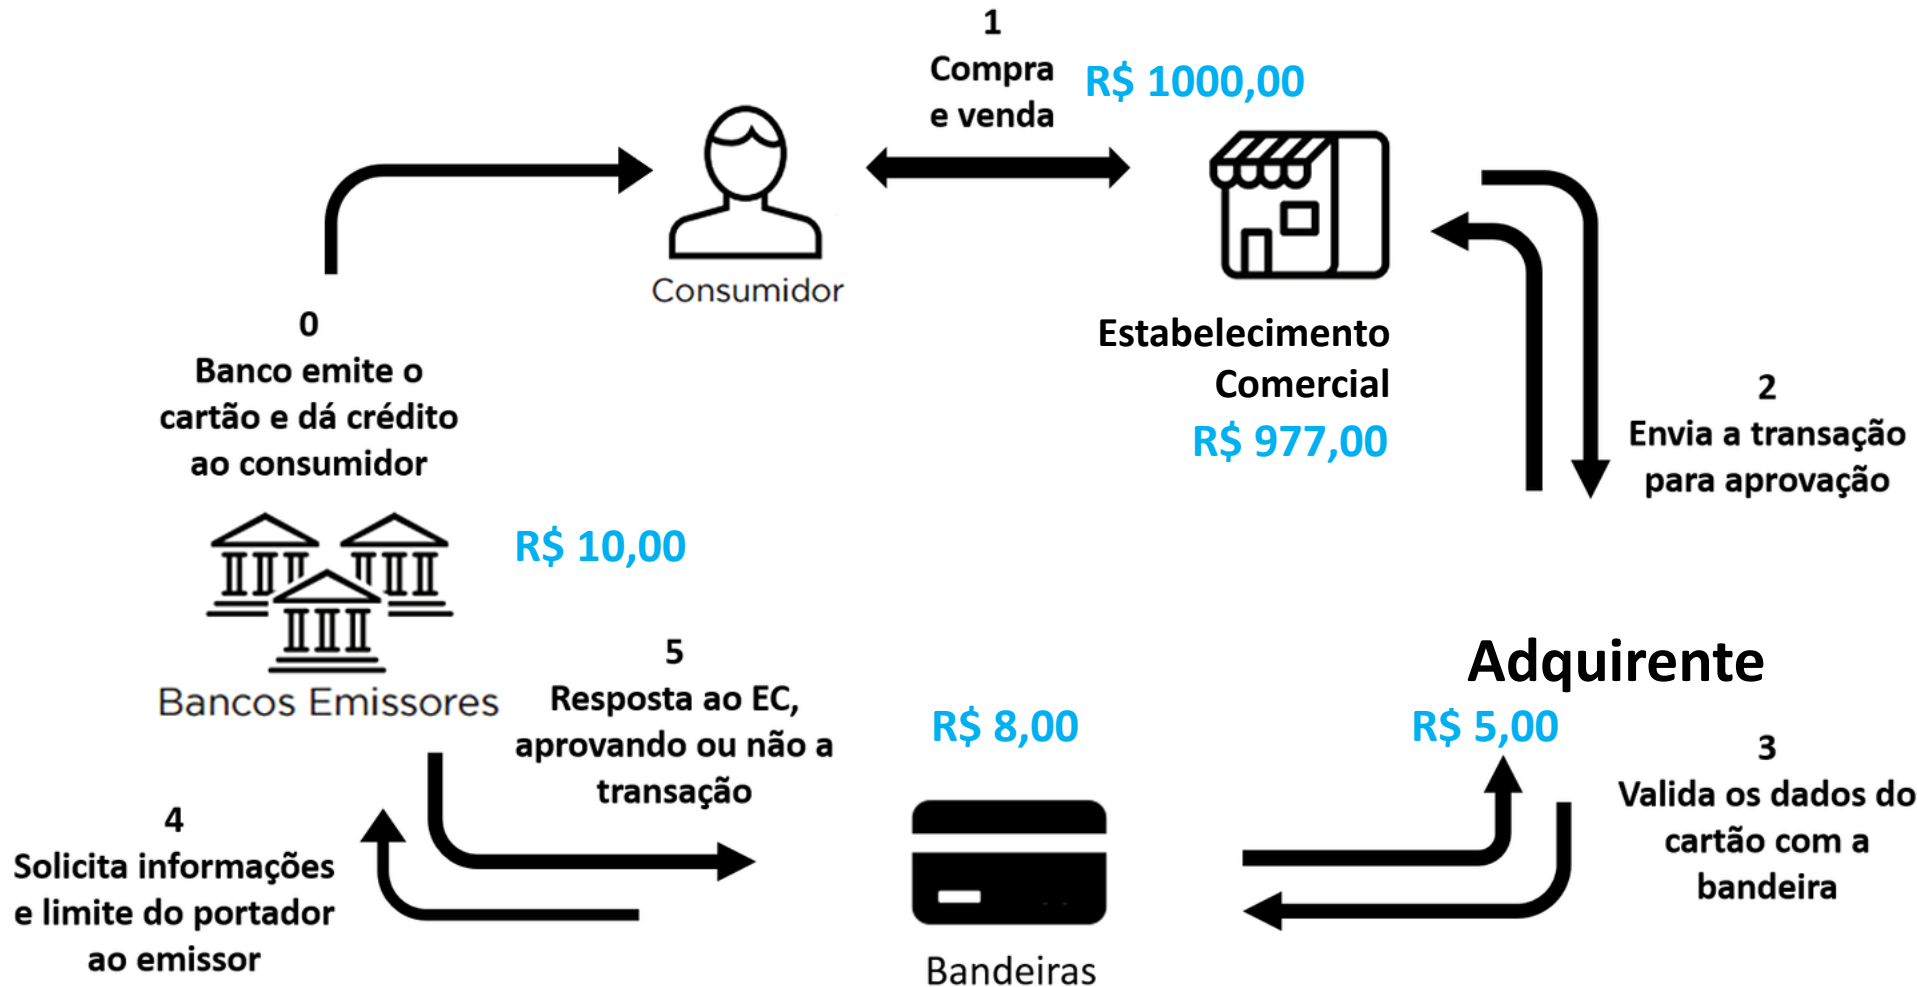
1
Compra
e venda

R$ 1000,00

Consumidor

Estabelecimento Comercial
R$ 977,00

0
Banco emite o cartão e dá crédito ao consumidor

2
Envia a transação para aprovação

R$ 10,00

Bancos Emissores

5
Resposta ao EC, aprovando ou não a transação

R$ 8,00

Adquirente
R$ 5,00

3
Valida os dados do cartão com a bandeira

4
Solicita informações e limite do portador ao emissor

Bandeiras